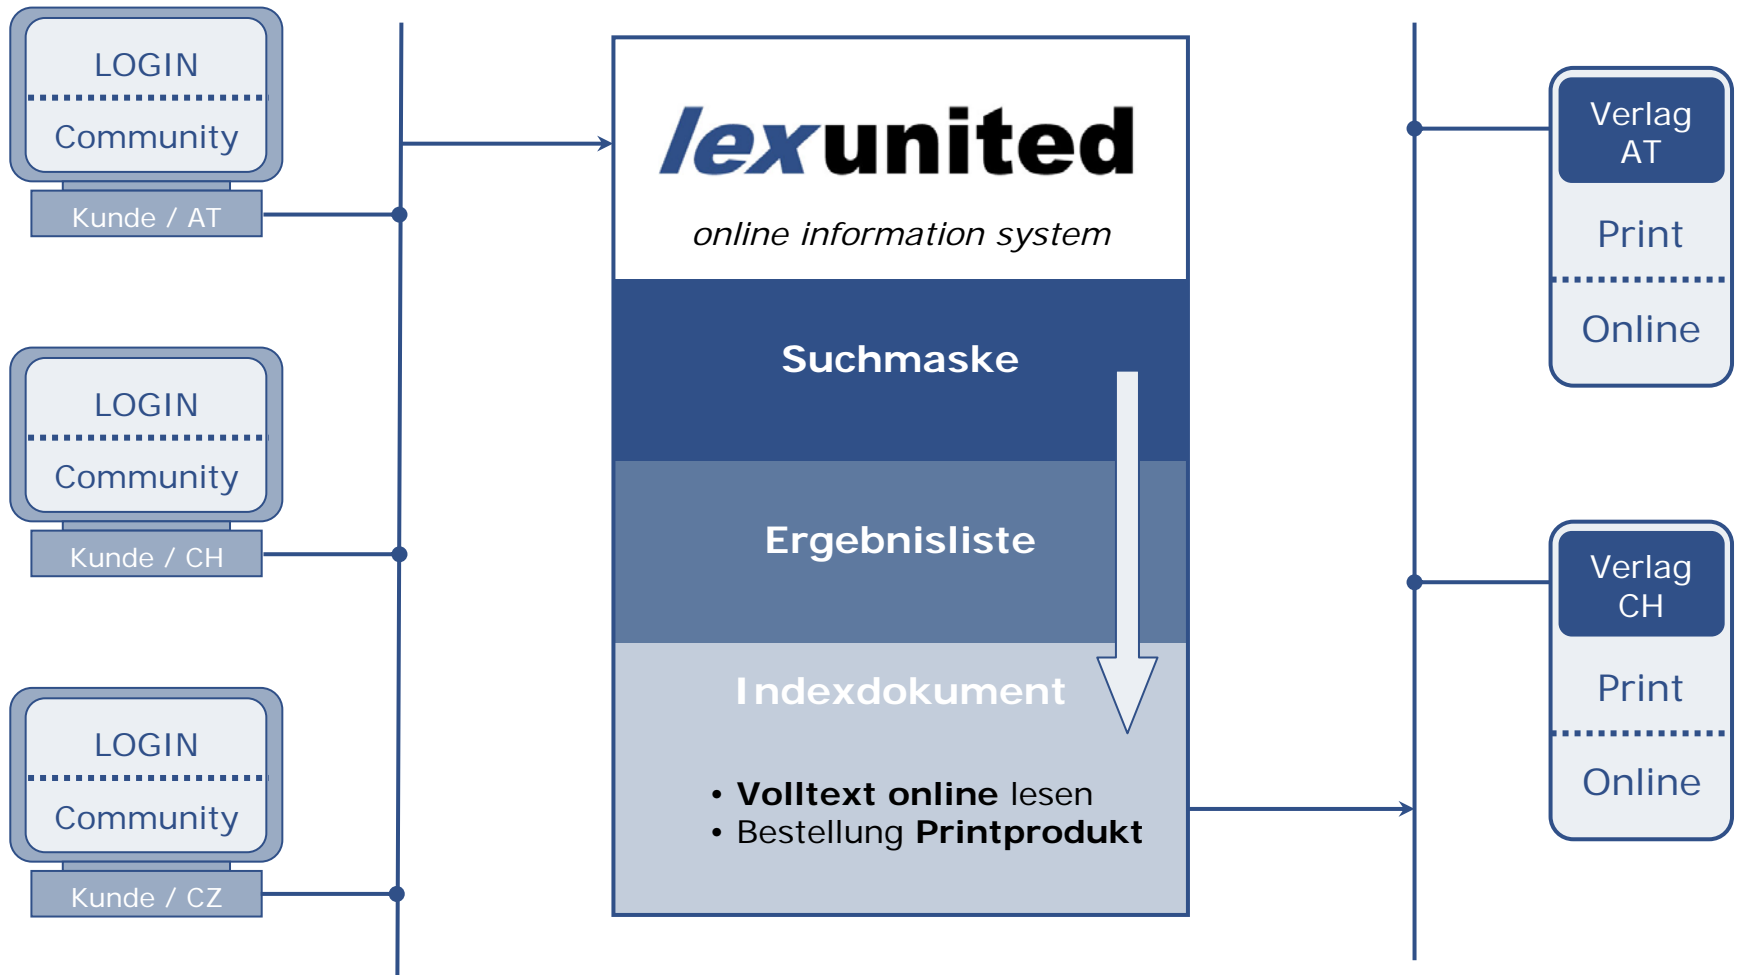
LOGIN
Community
Kunde / AT

LOGIN
Community
Kunde / CH

LOGIN
Community
Kunde / CZ

lexunited
online information system

Suchmaske

Ergebnisliste

Indexdokument

• **Volltext online** lesen
• Bestellung **Printprodukt**

Verlag AT
Print
Online

Verlag CH
Print
Online